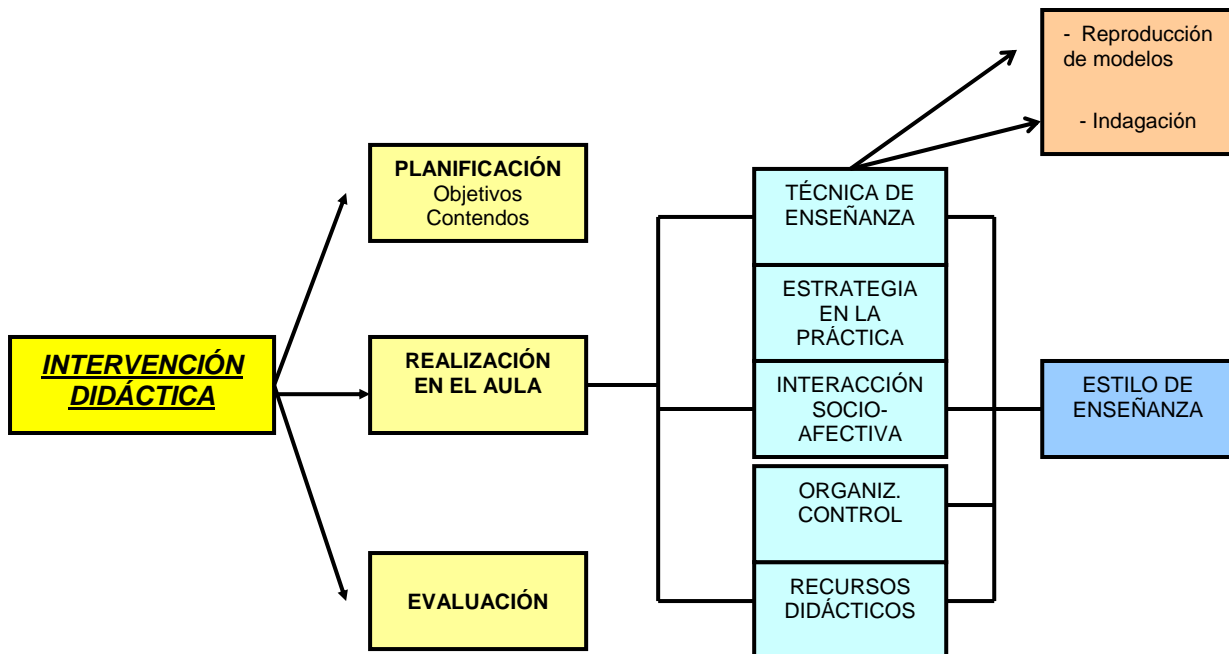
INTERVENCIÓN DIDÁCTICA

PLANIFICACIÓN
Objetivos
Contendos

REALIZACIÓN EN EL AULA

EVALUACIÓN

TÉCNICA DE ENSEÑANZA

ESTRATEGIA EN LA PRÁCTICA

INTERACCIÓN SOCIO-AFECTIVA

ORGANIZ. CONTROL

RECURSOS DIDÁCTICOS

- Reproducción de modelos

- Indagación

ESTILO DE ENSEÑANZA